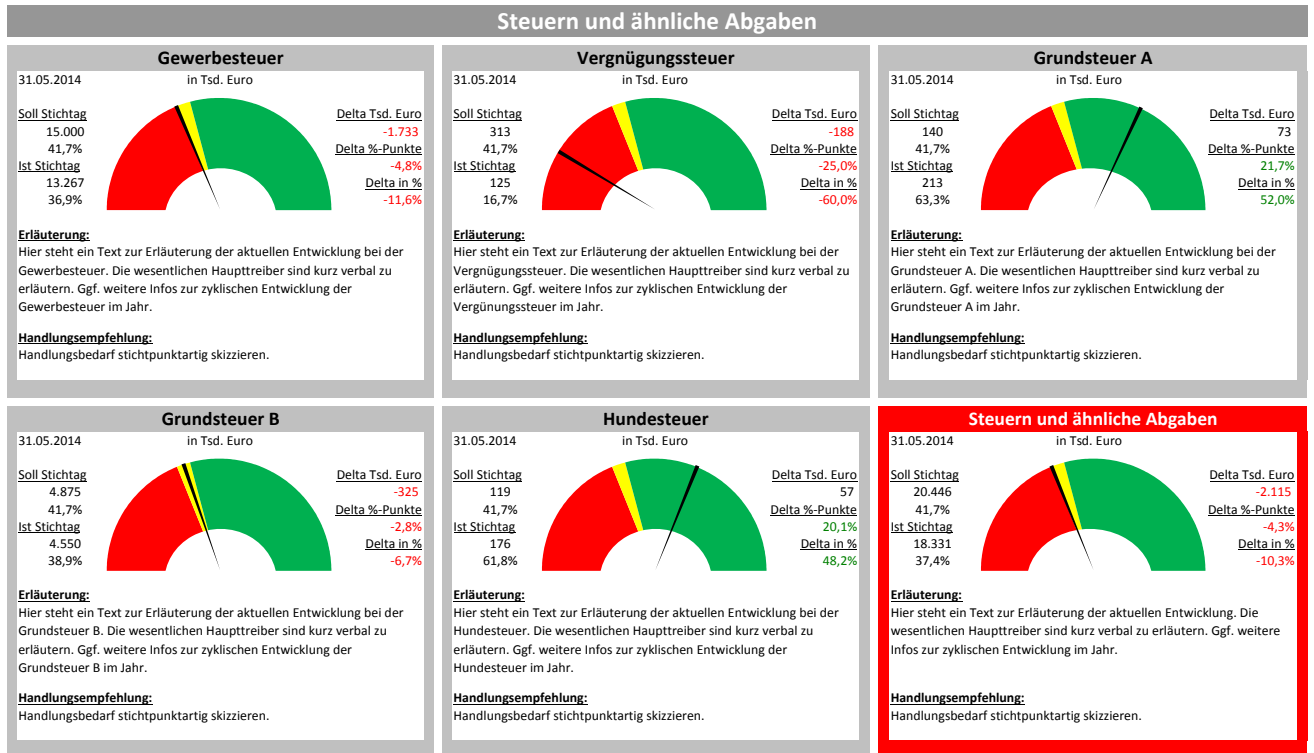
Steuern und ähnliche Abgaben

Gewerbesteuer
31.05.2014 in Tsd. Euro
Soll Stichtag
15.000
41,7%
Ist Stichtag
13.267
36,9%
Delta Tsd. Euro
-1.733
Delta %-Punkte
-4,8%
Delta in %
-11,6%

Erläuterung:
Hier steht ein Text zur Erläuterung der aktuellen Entwicklung bei der Gewerbesteuer. Die wesentlichen Haupttreiber sind kurz verbal zu erläutern. Ggf. weitere Infos zur zyklischen Entwicklung der Gewerbesteuer im Jahr.

Handlungsempfehlung:
Handlungsbedarf stichtpunktartig skizzieren.

Vergnügungssteuer
31.05.2014 in Tsd. Euro
Soll Stichtag
313
41,7%
Ist Stichtag
125
16,7%
Delta Tsd. Euro
-188
Delta %-Punkte
-25,0%
Delta in %
-60,0%

Erläuterung:
Hier steht ein Text zur Erläuterung der aktuellen Entwicklung bei der Vergnügungssteuer. Die wesentlichen Haupttreiber sind kurz verbal zu erläutern. Ggf. weitere Infos zur zyklischen Entwicklung der Vergünungssteuer im Jahr.

Handlungsempfehlung:
Handlungsbedarf stichtpunktartig skizzieren.

Grundsteuer A
31.05.2014 in Tsd. Euro
Soll Stichtag
140
41,7%
Ist Stichtag
213
63,3%
Delta Tsd. Euro
73
Delta %-Punkte
21,7%
Delta in %
52,0%

Erläuterung:
Hier steht ein Text zur Erläuterung der aktuellen Entwicklung bei der Grundsteuer A. Die wesentlichen Haupttreiber sind kurz verbal zu erläutern. Ggf. weitere Infos zur zyklischen Entwicklung der Grundsteuer A im Jahr.

Handlungsempfehlung:
Handlungsbedarf stichtpunktartig skizzieren.

Grundsteuer B
31.05.2014 in Tsd. Euro
Soll Stichtag
4.875
41,7%
Ist Stichtag
4.550
38,9%
Delta Tsd. Euro
-325
Delta %-Punkte
-2,8%
Delta in %
-6,7%

Erläuterung:
Hier steht ein Text zur Erläuterung der aktuellen Entwicklung bei der Grundsteuer B. Die wesentlichen Haupttreiber sind kurz verbal zu erläutern. Ggf. weitere Infos zur zyklischen Entwicklung der Grundsteuer B im Jahr.

Handlungsempfehlung:
Handlungsbedarf stichtpunktartig skizzieren.

Hundesteuer
31.05.2014 in Tsd. Euro
Soll Stichtag
119
41,7%
Ist Stichtag
176
61,8%
Delta Tsd. Euro
57
Delta %-Punkte
20,1%
Delta in %
48,2%

Erläuterung:
Hier steht ein Text zur Erläuterung der aktuellen Entwicklung bei der Hundesteuer. Die wesentlichen Haupttreiber sind kurz verbal zu erläutern. Ggf. weitere Infos zur zyklischen Entwicklung der Hundesteuer im Jahr.

Handlungsempfehlung:
Handlungsbedarf stichtpunktartig skizzieren.

Steuern und ähnliche Abgaben
31.05.2014 in Tsd. Euro
Soll Stichtag
20.446
41,7%
Ist Stichtag
18.331
37,4%
Delta Tsd. Euro
-2.115
Delta %-Punkte
-4,3%
Delta in %
-10,3%

Erläuterung:
Hier steht ein Text zur Erläuterung der aktuellen Entwicklung. Die wesentlichen Haupttreiber sind kurz verbal zu erläutern. Ggf. weitere Infos zur zyklischen Entwicklung im Jahr.

Handlungsempfehlung:
Handlungsbedarf stichtpunktartig skizzieren.